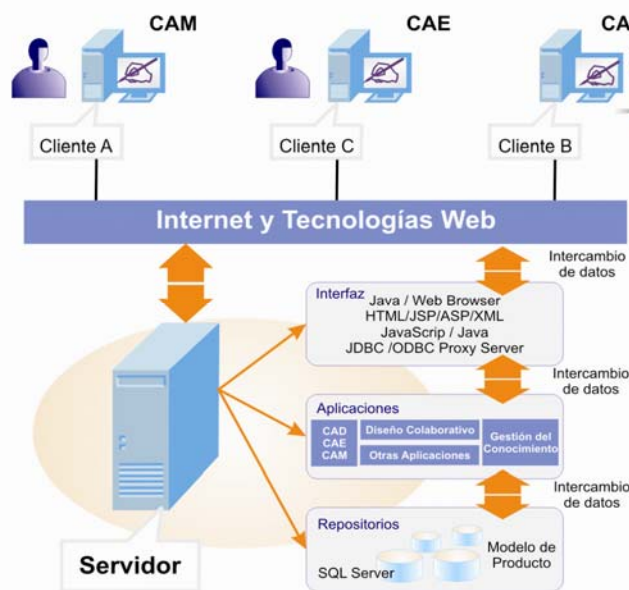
CAM
CAE
CA

Cliente A
Cliente C
Cliente B

Internet y Tecnologías Web

Intercambio de datos

Interfaz
Java / Web Browser
HTML/JSP/ASP/XML
JavaScrip / Java
JDBC /ODBC Proxy Server

Intercambio de datos

Aplicaciones
CAD
CAE
CAM
Diseño Colaborativo
Otras Aplicaciones
Gestión del Conocimiento

Intercambio de datos

Repositorios
SQL Server
Modelo de Producto

Servidor